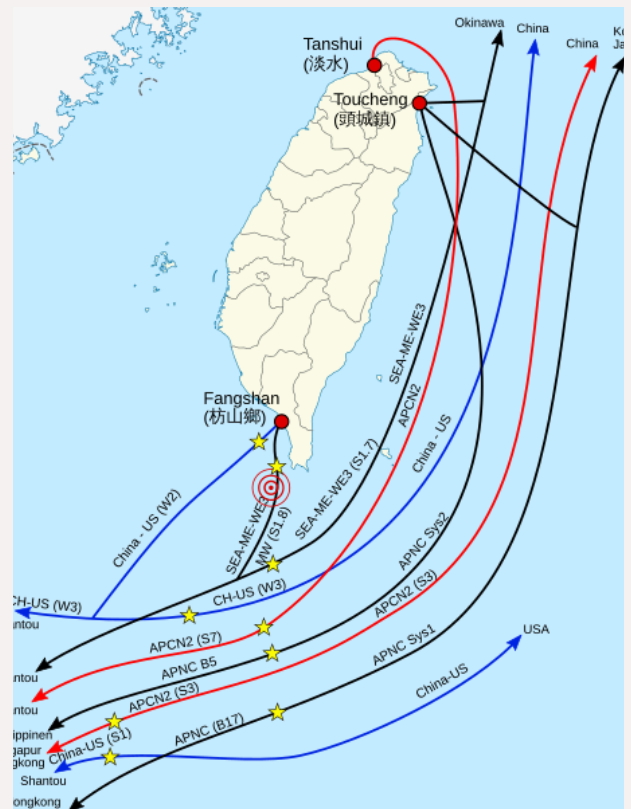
Okinawa
China
China
Ko
Ja
Tanshui
(淡水)
Toucheng
(頭城鎮)
SEA-ME-WE3
APCN2
China - US
Fangshan
(枋山鄉)
SEA-ME-WE3 (S1.7)
SEA-ME-WE3
MW (S1.8)
China - US (W2)
APNC Sys2
CH-US (W3)
CH-US (W3)
hantou
APCN2 (S3)
APCN2 (S7)
ntou
APNC B5
ntou
APNC Sys1
USA
APCN2 (S3)
ippinen
gapur
gkong
China-US (S1)
China-US
APNC (B17)
Shantou
ongkong